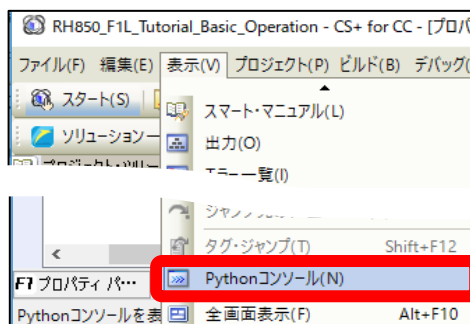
RH850_F1L_Tutorial_Basic_Operation - CS+ for CC - [プロパ

ファイル(F) 編集(E) 表示(V) プロジェクト(P) ビルド(B) デバッグ(

スタート(S)

ソリューション

プロジェクト・ツリー

スマート・マニュアル(L)

出力(O)

エラー一覧(I)

ジャンプ

タグ・ジャンプ(T) Shift+F12

Pythonコンソール(N)

全画面表示(F) Alt+F10

プロパティ パ

Pythonコンソールを表